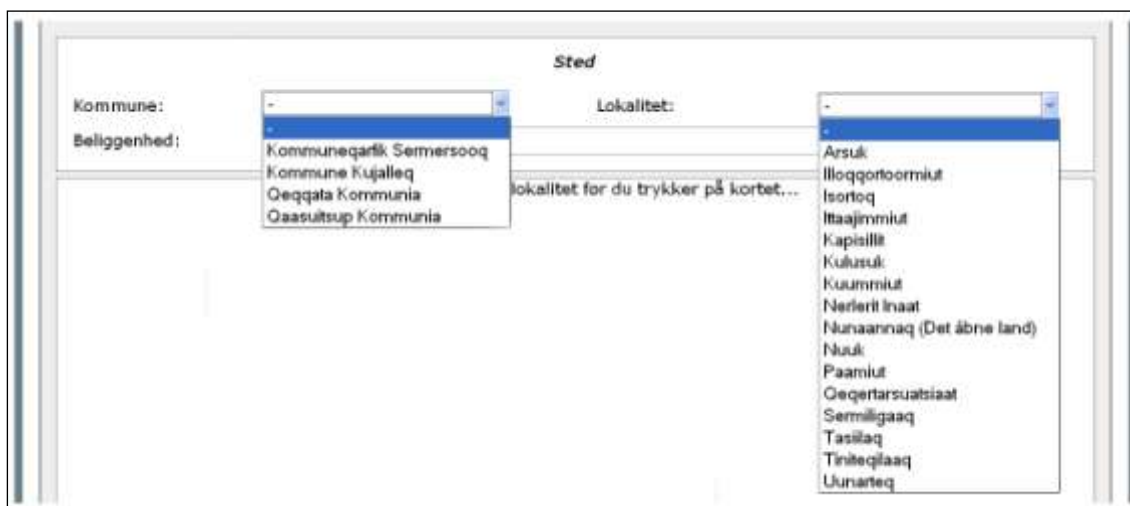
Sted

Kommune: -

Lokalitet: -

Beliggenhed:

-
Kommuneqarfik Sermersooq
Kommune Kujalleq
Qeqqata Kommunia
Qaasuitsup Kommunia

lokalitet for du trykker på kortet...

-
Arsuk
Illoqqortoormiut
Isortoq
Ittaajimmiut
Kapisillit
Kulusuk
Kuummiut
Nerlerit Inaat
Nunaannaq (Det åbne land)
Nuuk
Paamiut
Qeqertarsuatsiaat
Sermiligaaq
Tasiilaq
Tiniteqilaaq
Uunarteq